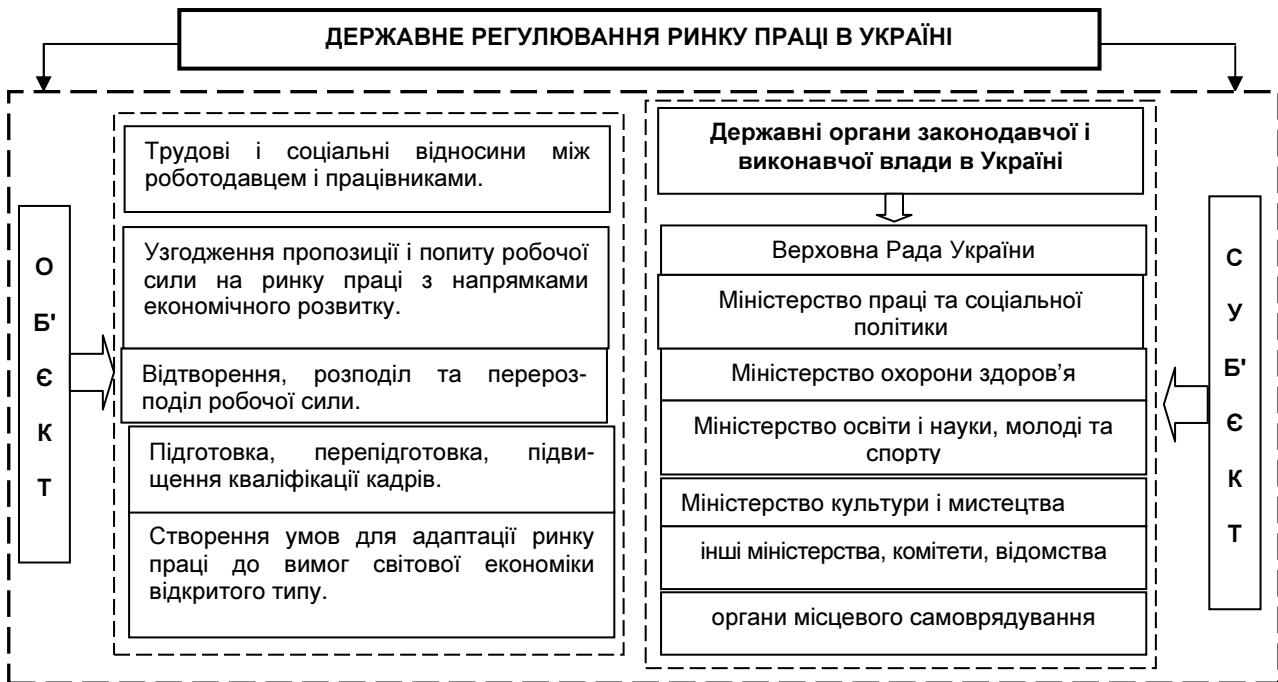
ДЕРЖАВНЕ РЕГУЛЮВАННЯ РИНКУ ПРАЦІ В УКРАЇНІ

О
Б'
Є
К
Т

Трудові і соціальні відносини між роботодавцем і працівниками.

Узгодження пропозиції і попиту робочої сили на ринку праці з напрямками економічного розвитку.

Відтворення, розподіл та перерозподіл робочої сили.

Підготовка, перепідготовка, підвищення кваліфікації кадрів.

Створення умов для адаптації ринку праці до вимог світової економіки відкритого типу.

Державні органи законодавчої і виконавчої влади в Україні

Верховна Рада України

Міністерство праці та соціальної політики

Міністерство охорони здоров'я

Міністерство освіти і науки, молоді та спорту

Міністерство культури і мистецтва

інші міністерства, комітети, відомства

органи місцевого самоврядування

С
У
Б'
Є
К
Т